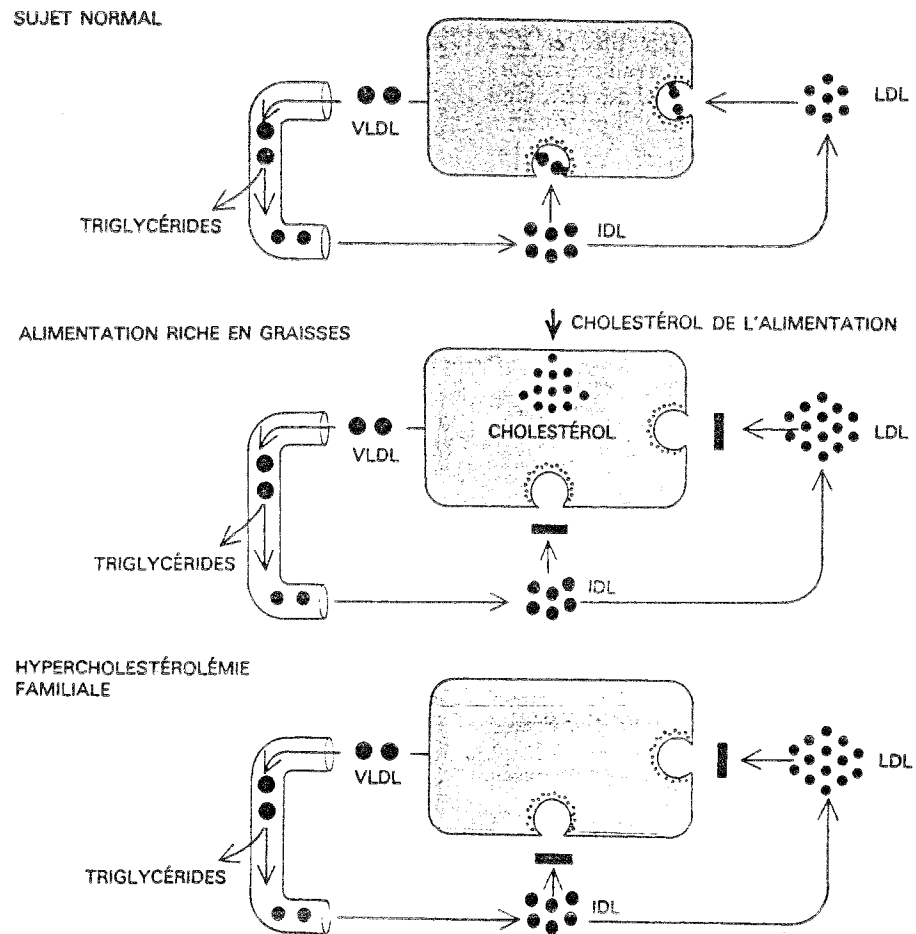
SUJET NORMAL

VLDL

LDL

TRIGLYCÉRIDES

IDL

ALIMENTATION RICHE EN GRAISSES

CHOLESTÉROL DE L'ALIMENTATION

CHOLESTÉROL

VLDL

LDL

TRIGLYCÉRIDES

IDL

HYPERCHOLESTÉROLÉMIE FAMILIALE

VLDL

LDL

TRIGLYCÉRIDES

IDL